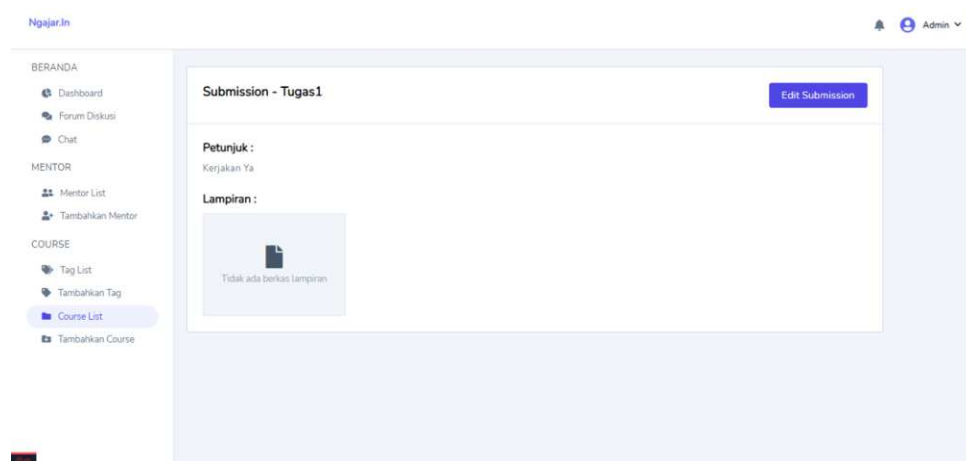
Ngajar.In

Admin

BERANDA

Dashboard

Forum Diskusi

Chat

MENTOR

Mentor List

Tambahkan Mentor

COURSE

Tag List

Tambahkan Tag

Course List

Tambahkan Course

Submission - Tugas1

Edit Submission

Petunjuk :

Kerjakan Ya

Lampiran :

Tidak ada berkas lampiran